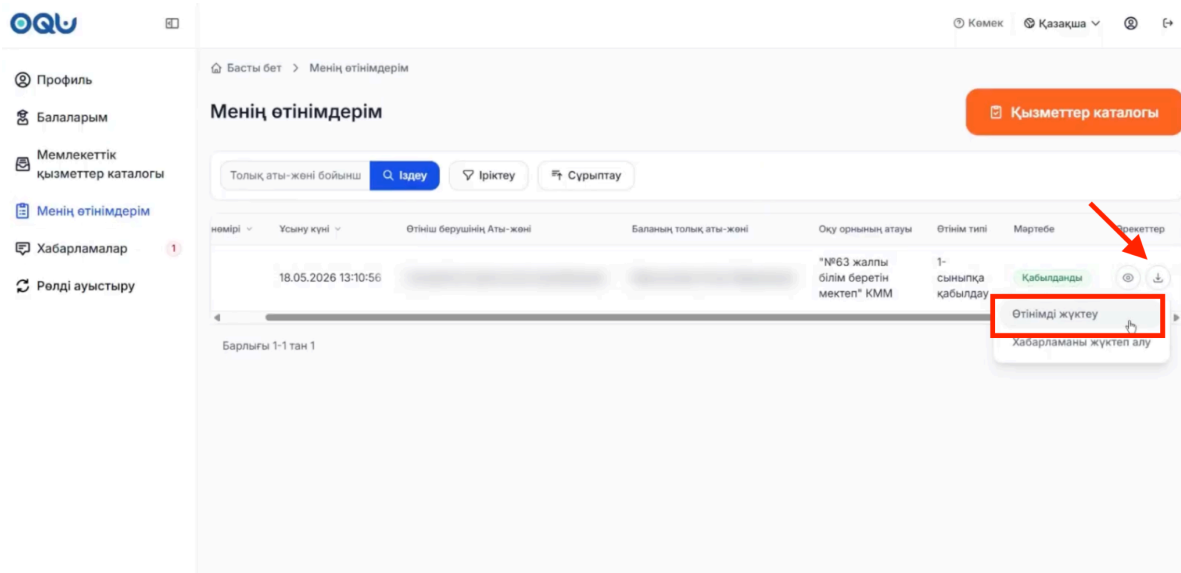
OQU

Көмек Қазақша

Профиль
Балаларым
Мемлекеттік қызметтер каталогы
Менің өтінімдерім
Хабарламалар 1
Рөлді ауыстыру

Басты бет > Менің өтінімдерім

Менің өтінімдерім

Қызметтер каталогы

Толық аты-жөні бойынш Іздеу Іріктеу Сұрыптау

| нөмірі | Ұсыну күні | Өтініш берушінің Аты-жөні | Баланың толық аты-жөні | Оқу орнының атауы | Өтінім типі | Мәртебе | Әрекеттер |
|---|---|---|---|---|---|---|---|
| | 18.05.2026 13:10:56 | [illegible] | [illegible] | "№63 жалпы білім беретін мектеп" КММ | 1-сыныпқа қабылдау | Қабылданды | |

Өтінімді жүктеу
Хабарламаны жүктеп алу

Барлығы 1-1 тан 1